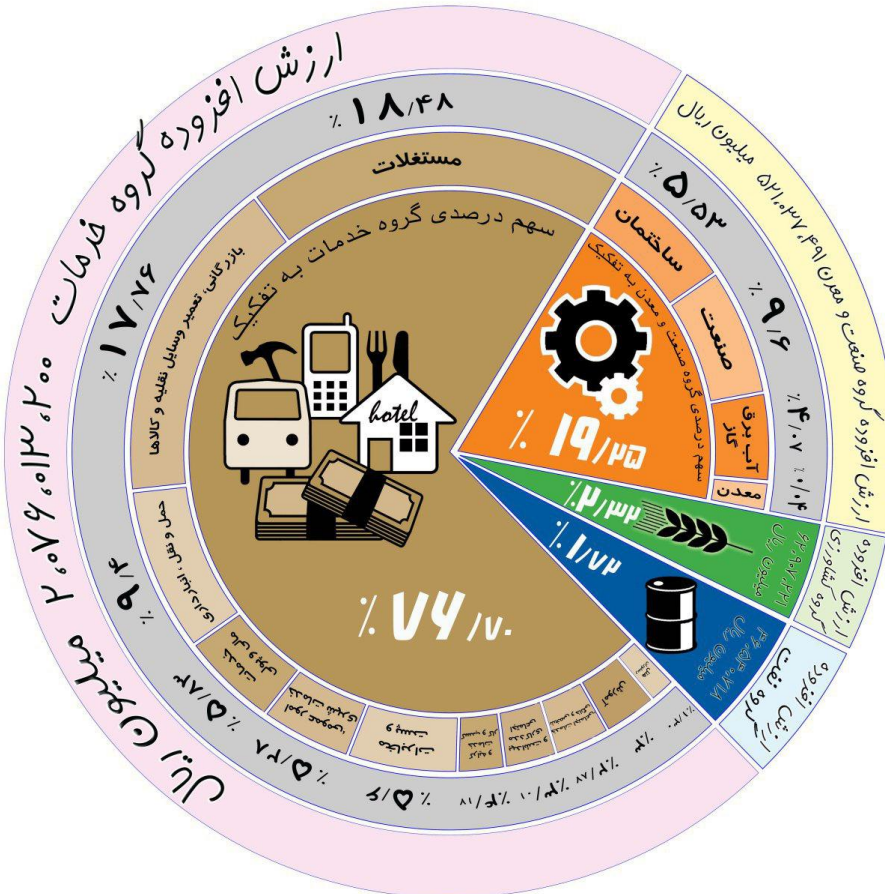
ارزش افزوده گروه خدمات ۲۰۰،۷۶۰،۳۰۳ میلیارد ریال

ارزش افزوده گروه صنعت و معدن ۱،۲۷۳،۶۵۵ میلیون ریال

ارزش افزوده گروه کشاورزی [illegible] میلیون ریال

ارزش افزوده نفت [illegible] میلیون ریال

سهم درصدی گروه خدمات به تفکیک

سهم درصدی گروه صنعت و معدن به تفکیک

مستغلات

۱۸/۴۸ ٪

بازرگانی، تعمیر وسایل نقلیه و کالاها

۱۷/۷۶ ٪

حمل و نقل و انبارداری

۹/۰۴ ٪

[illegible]

ساختمان

۵/۵۳ ٪

صنعت

۹/۶ ٪

آب، برق، گاز

۴/۰۷ ٪

معدن

۰/۰۴ ٪

hotel

٪ ۱۹/۲۵

٪ ۲/۳۲

٪ ۱/۷۲

٪ ۷۶/۷۰